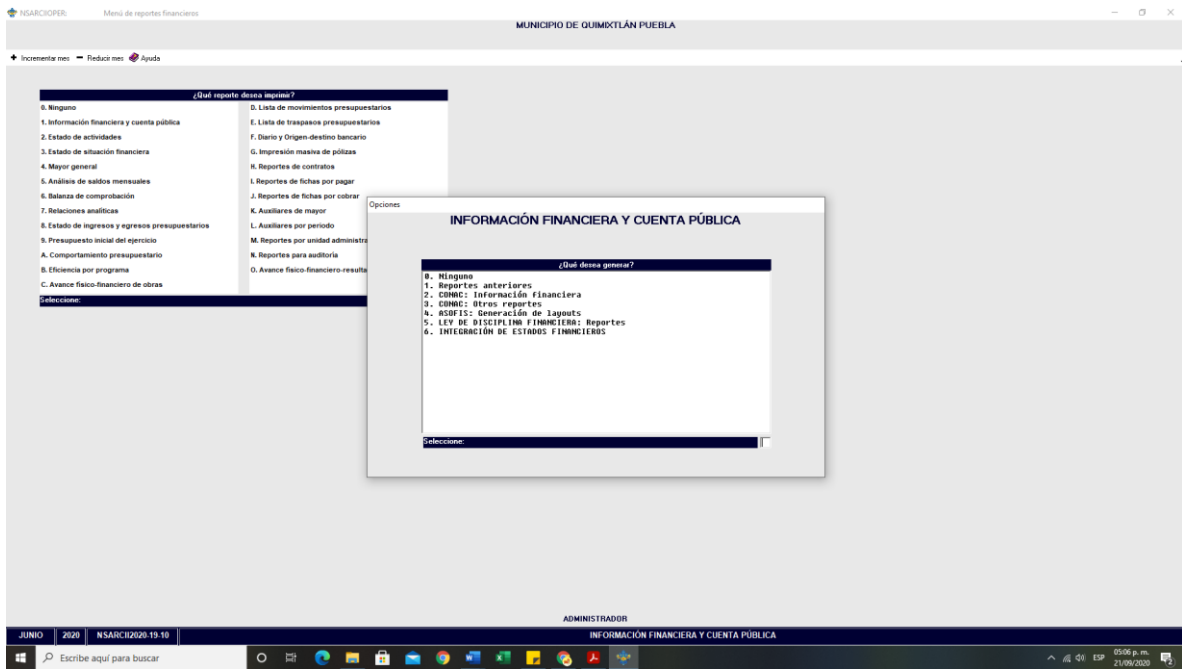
NSARCIIOPER; Menú de reportes financieros

MUNICIPIO DE QUIMIXTLÁN PUEBLA

Incrementar mes Reducir mes Ayuda

¿Qué reporte desea imprimir?

0. Ninguno
1. Información financiera y cuenta pública
2. Estado de actividades
3. Estado de situación financiera
4. Mayor general
5. Análisis de saldos mensuales
6. Balanza de comprobación
7. Relaciones analíticas
8. Estado de ingresos y egresos presupuestarios
9. Presupuesto inicial del ejercicio
A. Comportamiento presupuestario
B. Eficiencia por programa
C. Avance físico-financiero de obras

D. Lista de movimientos presupuestarios
E. Lista de traspasos presupuestarios
F. Diario y Origen-destino bancario
G. Impresión masiva de pólizas
H. Reportes de contratos
I. Reportes de fichas por pagar
J. Reportes de fichas por cobrar
K. Auxiliares de mayor
L. Auxiliares por periodo
M. Reportes por unidad administra
N. Reportes para auditoría
O. Avance físico-financiero-resulta

Seleccione:

Opciones

INFORMACIÓN FINANCIERA Y CUENTA PÚBLICA

¿Qué desea generar?

0. Ninguno
1. Reportes anteriores
2. CONAC: Información financiera
3. CONAC: Otros reportes
4. ASOFIS: Generación de layouts
5. LEY DE DISCIPLINA FINANCIERA: Reportes
6. INTEGRACIÓN DE ESTADOS FINANCIEROS

Seleccione:

ADMINISTRADOR

JUNIO | 2020 | NSARCII2020-19-10 | INFORMACIÓN FINANCIERA Y CUENTA PÚBLICA

Escribe aquí para buscar

ESP 05:06 p. m. 21/09/2020